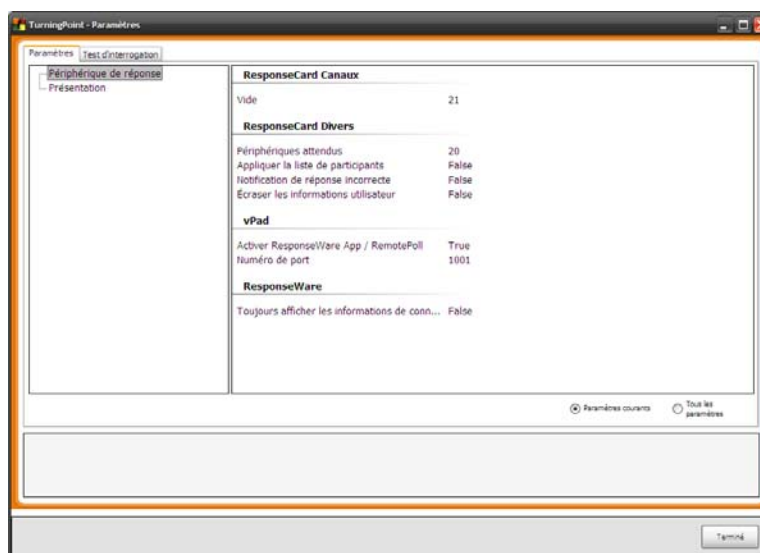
TurningPoint - Paramètres

Paramètres | Test d'interrogation

Périphérique de réponse
Présentation

ResponseCard Canaux

Vide 21

ResponseCard Divers

Périphériques attendus 20
Appliquer la liste de participants False
Notification de réponse incorrecte False
Écraser les informations utilisateur False

vPad

Activer ResponseWare App / RemotePoll True
Numéro de port 1001

ResponseWare

Toujours afficher les informations de conn... False

Paramètres courants
Tous les paramètres

Terminé